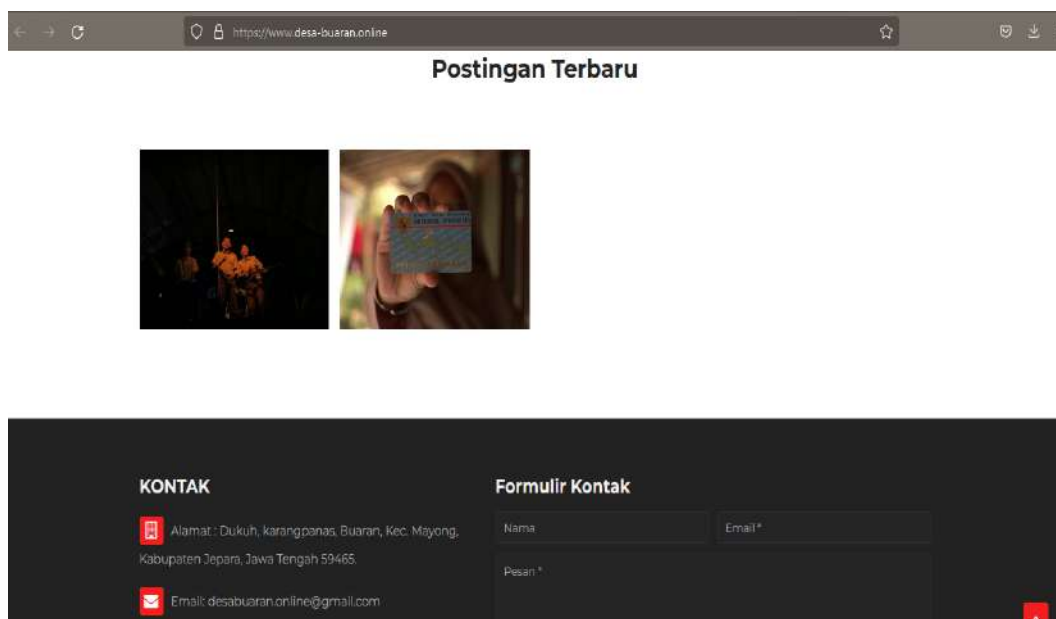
https://www.desa-buaran.online

Postingan Terbaru

KONTAK

Alamat : Dukuh, karangpanas, Buaran, Kec. Mayong, Kabupaten Jepara, Jawa Tengah 59465.

Email: desabuaran.online@gmail.com

Formulir Kontak

Nama

Email *

Pesan *